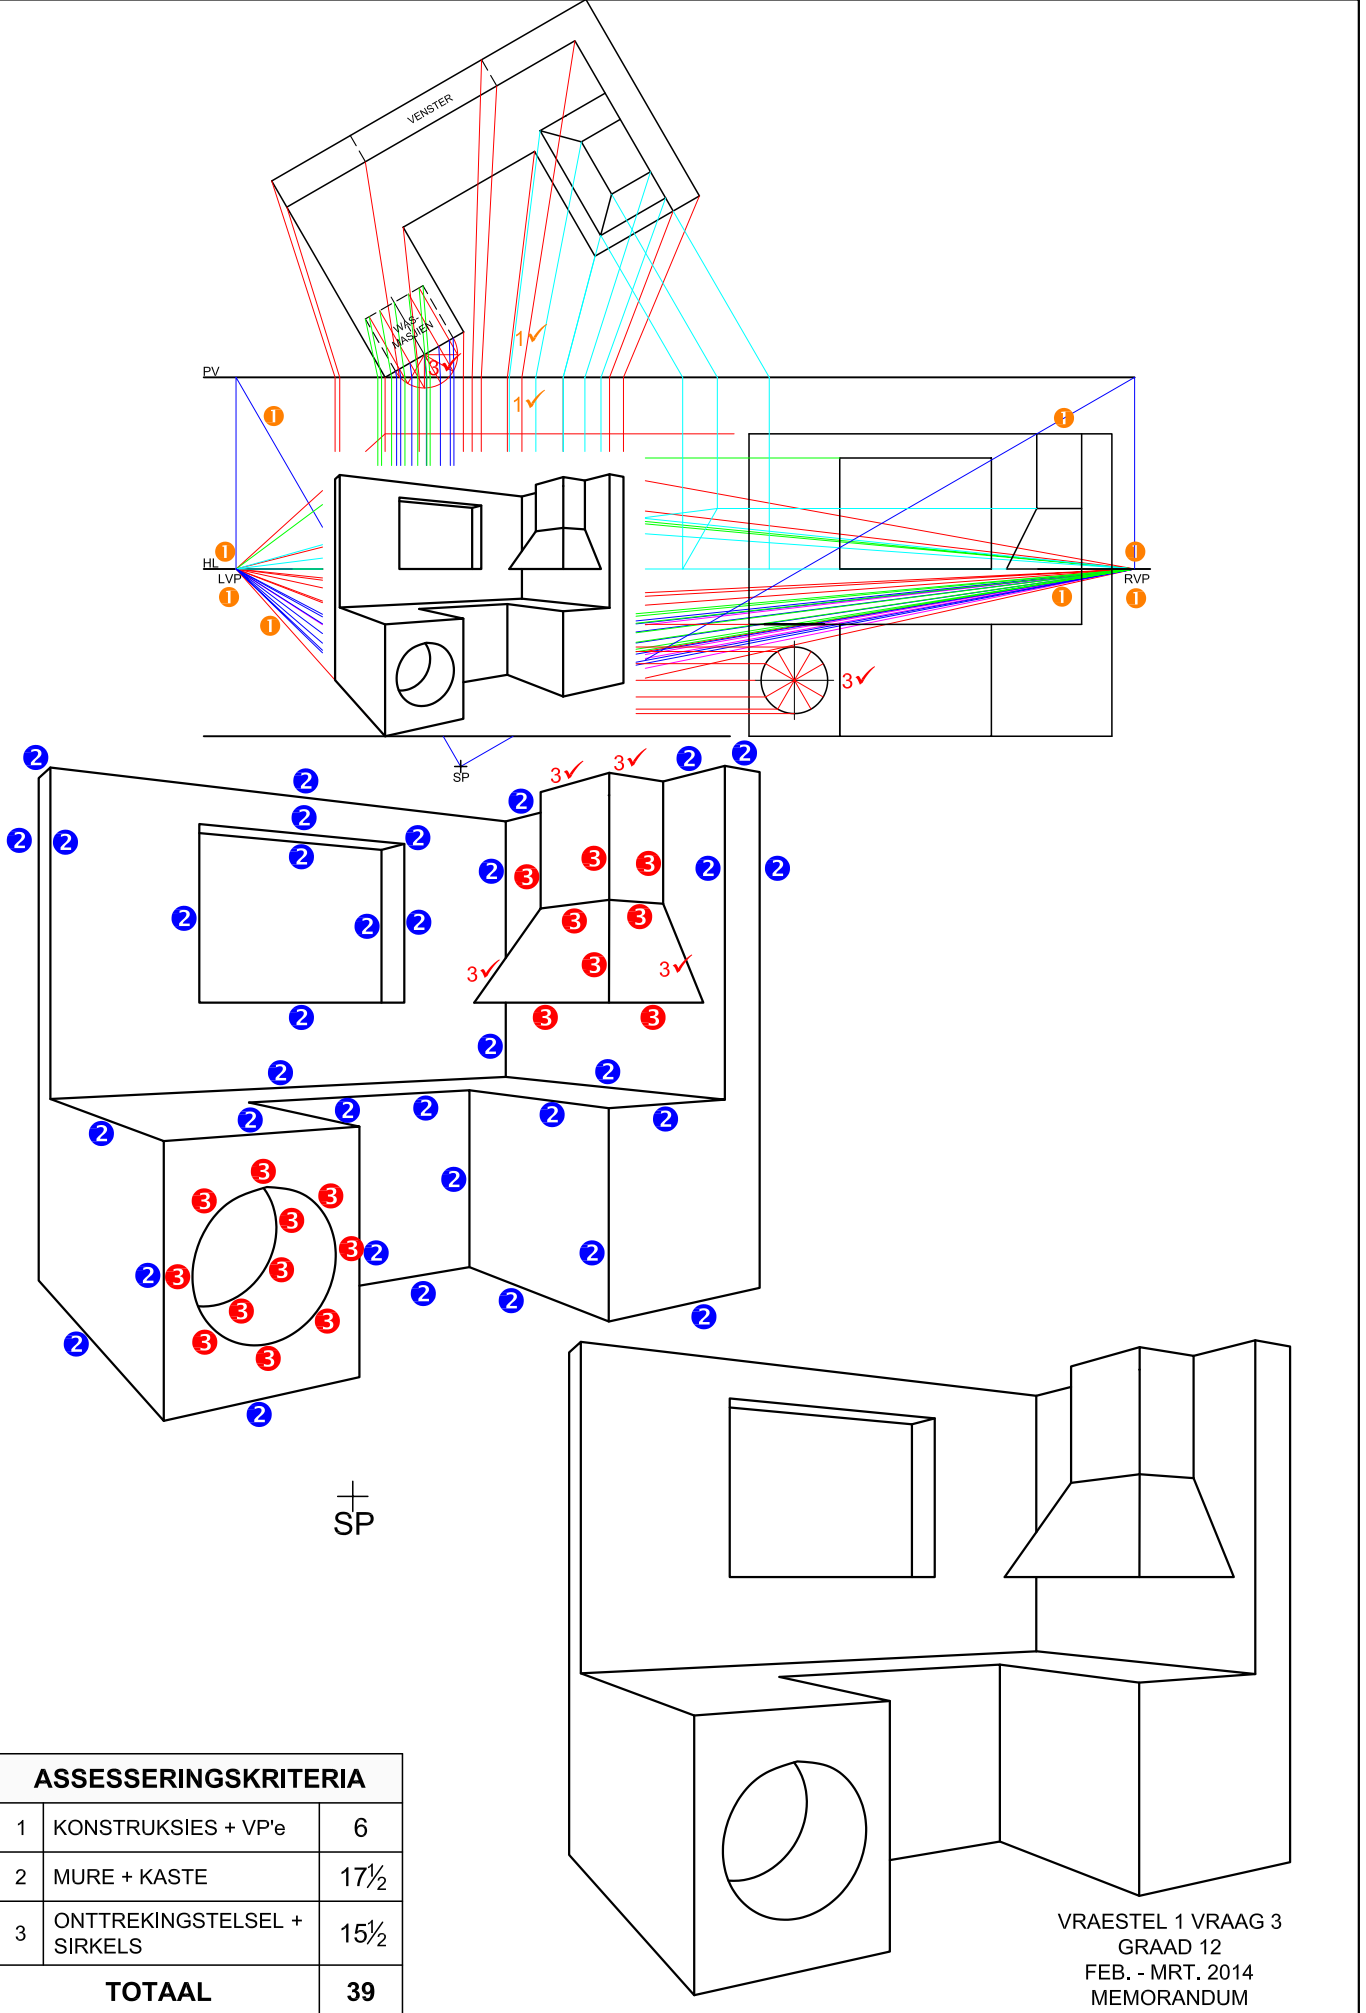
VENSTER

WAS-MASJIEN

3✓

1✓

1✓

PV

1

1

HL

LVP

1

1

1

RVP

1

1

3✓

SP

2

2

2

2

2

2

2

2

2

2

3✓

3✓

2

2

2

2

2

3

3

3

2

2

2

2

3

3

3✓

3

3✓

2

3

3

2

2

2

2

2

2

2

2

2

3

3

3

3

2

3

2

3

3

2

2

3

3

3

3

2

2

2

2

SP

| ASSESSERINGSKRITERIA | | |
|---|---|---|
| 1 | KONSTRUKSIES + VP'e | 6 |
| 2 | MURE + KASTE | $17\frac{1}{2}$ |
| 3 | ONTTREKINGSTELSEL + SIRKELS | $15\frac{1}{2}$ |
| | TOTAAL | 39 |

VRAESTEL 1 VRAAG 3
GRAAD 12
FEB. - MRT. 2014
MEMORANDUM